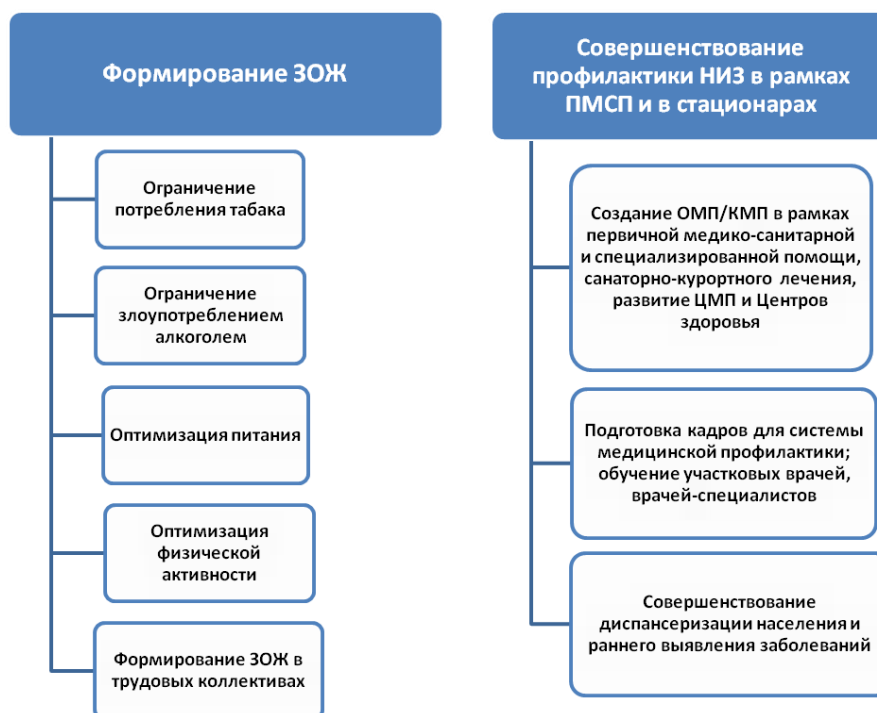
Формирование ЗОЖ

Ограничение потребления табака

Ограничение злоупотреблением алкоголем

Оптимизация питания

Оптимизация физической активности

Формирование ЗОЖ в трудовых коллективах

Совершенствование профилактики НИЗ в рамках ПМСП и в стационарах

Создание ОМП/КМП в рамках первичной медико-санитарной и специализированной помощи, санаторно-курортного лечения, развитие ЦМП и Центров здоровья

Подготовка кадров для системы медицинской профилактики; обучение участковых врачей, врачей-специалистов

Совершенствование диспансеризации населения и раннего выявления заболеваний